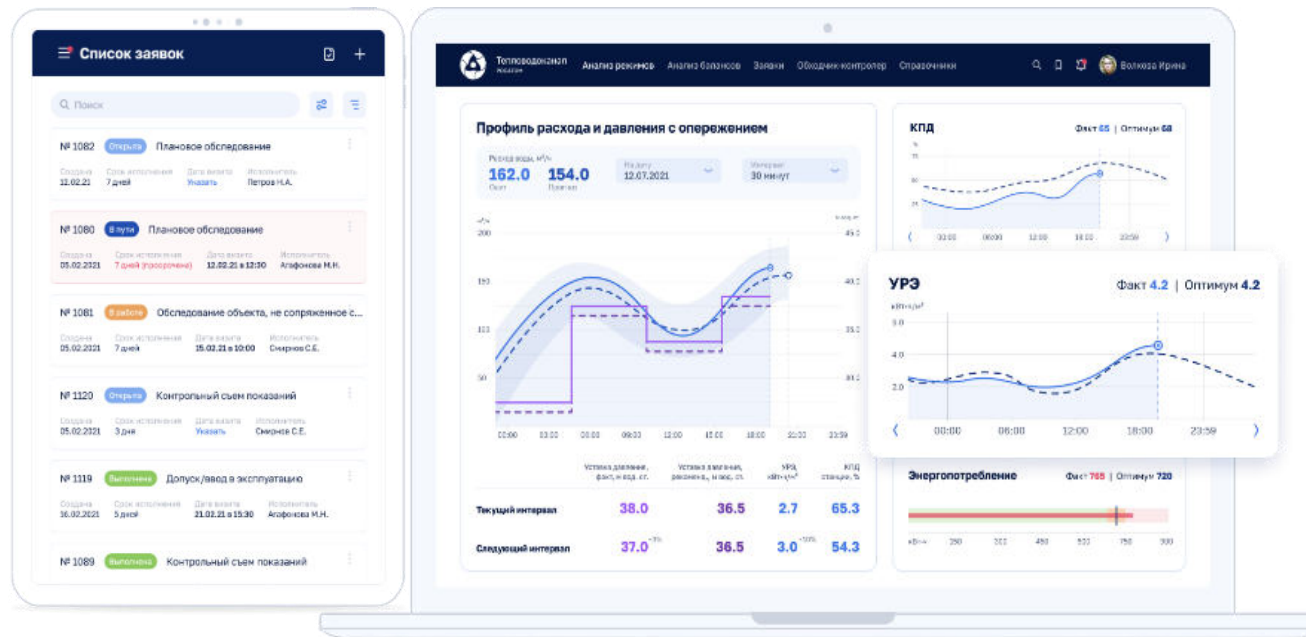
Список заявок

Поиск

№ 1082 Открыта Плановое обследование
Создана 12.02.21 Срок исполнения 7 дней Дата визита Указать Исполнитель Петров Н.А.

№ 1080 В пути Плановое обследование
Создана 05.02.2021 Срок исполнения 7 дней (просрочена) Дата визита 12.02.21 в 12:30 Исполнитель Агафонова М.Н.

№ 1081 В работе Обследование объекта, не сопряженное с...
Создана 05.02.2021 Срок исполнения 7 дней Дата визита 15.02.21 в 10:00 Исполнитель Смирнов С.Е.

№ 1120 Открыта Контрольный съем показаний
Создана 05.02.2021 Срок исполнения 3 дня Дата визита Указать Исполнитель Смирнов С.Е.

№ 1119 Выполнена Допуск/ввод в эксплуатацию
Создана 16.02.2021 Срок исполнения 5 дней Дата визита 21.02.21 в 15:30 Исполнитель Агафонова М.Н.

№ 1089 Выполнена Контрольный съем показаний

Топловодоканал
Анализ режимов Анализ балансов Заявки Обходчик-контролер Справочники Волкова Ирина

Профиль расхода и давления с опережением
Расход воды, м³/ч 162.0 Факт 154.0 Прогноз
На дату 12.07.2021
Интервал 30 минут

200 150 100 50
45.0 40.0 35.0 30.0
00:00 03:00 06:00 09:00 12:00 15:00 18:00 21:00 23:59

| | Уставка давления, факт, м вод. ст. | Уставка давления, рекоменд., м вод. ст. | УРЭ, кВт·ч/м³ | КПД станции, % |
|---|---|---|---|---|
| Текущий интервал | 38.0 | 36.5 | 2.7 | 65.3 |
| Следующий интервал | 37.0 | 36.5 | 3.0 | 54.3 |

КПД Факт 65 | Оптимум 68
00:00 06:00 12:00 18:00 23:59

УРЭ Факт 4.2 | Оптимум 4.2
кВт·ч/м³
6.0 4.0 2.0
00:00 06:00 12:00 18:00 23:59

Энергопотребление Факт 765 | Оптимум 720
кВт·ч 150 300 450 600 750 900